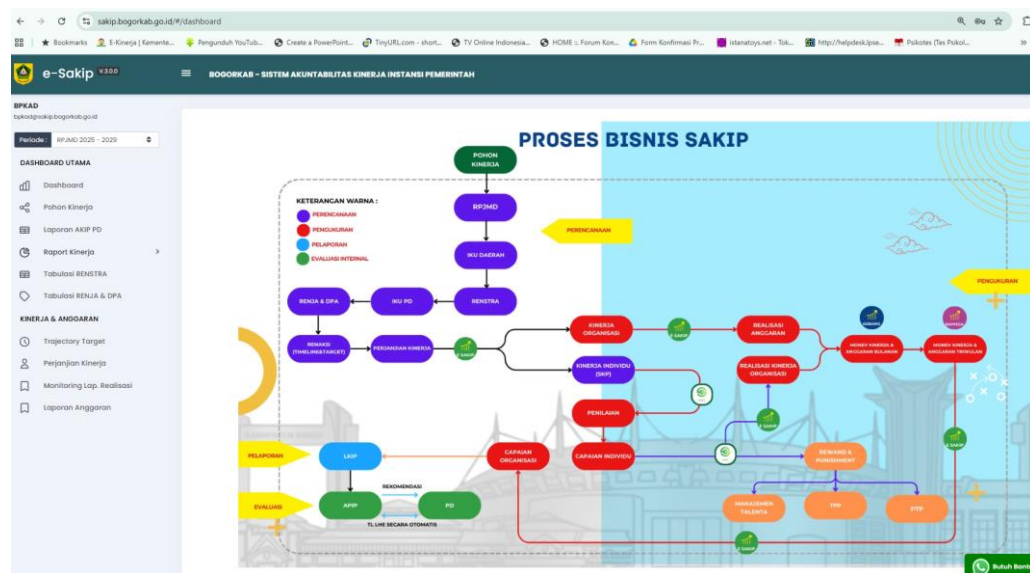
sakip.bogorkab.go.id/#/dashboard

Bookmarks | E-Kinerja | Kemente... | Pengunduh YouTub... | Create a PowerPoint... | TinyURL.com - short... | TV Online Indonesia... | HOME :: Forum Kon... | Form Konfirmasi Pr... | istanatoys.net - Tok... | http://helpdesk.lpse... | Psikotes (Tes Psikol...

e-Sakip v.3.0.0

BOGORKAB - SISTEM AKUNTABILITAS KINERJA INSTANSI PEMERINTAH

BPKAD
bpkad@sakip.bogorkab.go.id

Periode : RPJMD 2025 - 2029

DASHBOARD UTAMA
Dashboard
Pohon Kinerja
Laporan AKIP PD
Raport Kinerja
Tabulasi RENSTRA
Tabulasi RENJA & DPA

KINERJA & ANGGARAN
Trajectory Target
Perjanjian Kinerja
Monitoring Lap. Realisasi
Laporan Anggaran

PROSES BISNIS SAKIP

POHON KINERJA
RPJMD
IKU DAERAH
RENSTRA
IKU PD
RENJA & DPA
RENAKSI (TIMELINE&TARGET)
PERJANJIAN KINERJA
E-SAKIP
KINERJA ORGANISASI
KINERJA INDIVIDU (SKP)
PENILAIAN
CAPAIAN INDIVIDU
CAPAIAN ORGANISASI
REALISASI ANGGARAN
REALISASI KINERJA ORGANISASI
MONEV KINERJA & ANGGARAN BULANAN
MONEV KINERJA & ANGGARAN TRIWULAN
REWARD & PUNISHMENT
MANAJEMEN TALENTA
TPP
PTP
LKIP
APIP
PD
REKOMENDASI
TL LHE SECARA OTOMATIS

KETERANGAN WARNA :
PERENCANAAN
PENGUKURAN
PELAPORAN
EVALUASI INTERNAL

PERENCANAAN
PENGUKURAN
PELAPORAN
EVALUASI

Butuh Bant